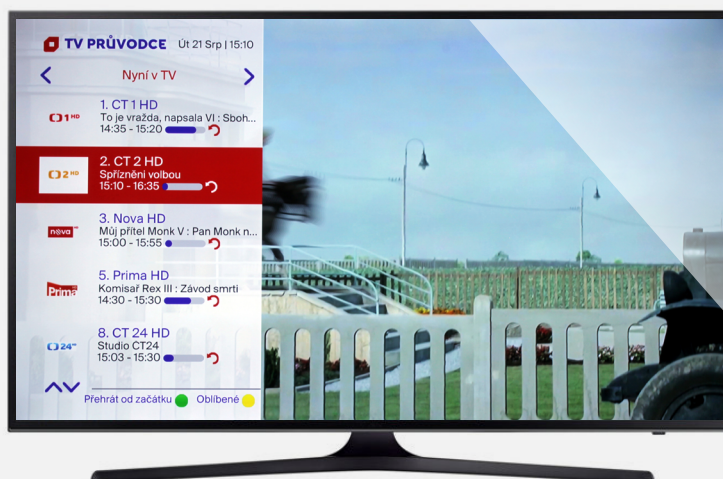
TV PRŮVODCE Út 21 Srp | 15:10

Nyní v TV

1. CT 1 HD
To je vražda, napsala VI : Sboh...
14:35 - 15:20

2. CT 2 HD
Spřízněni volbou
15:10 - 16:35

3. Nova HD
Můj přítel Monk V : Pan Monk n...
15:00 - 15:55

5. Prima HD
Komisař Rex III : Závod smrti
14:30 - 15:30

8. CT 24 HD
Studio CT24
15:03 - 15:30

Přehrát od začátku Oblíbené